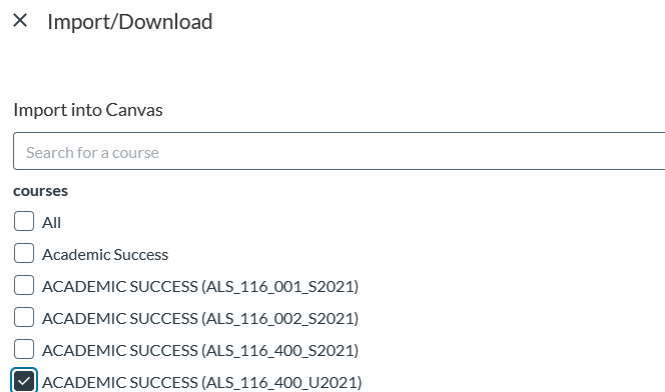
× Import/Download

Import into Canvas

Search for a course

courses

All

Academic Success

ACADEMIC SUCCESS (ALS_116_001_S2021)

ACADEMIC SUCCESS (ALS_116_002_S2021)

ACADEMIC SUCCESS (ALS_116_400_S2021)

ACADEMIC SUCCESS (ALS_116_400_U2021)